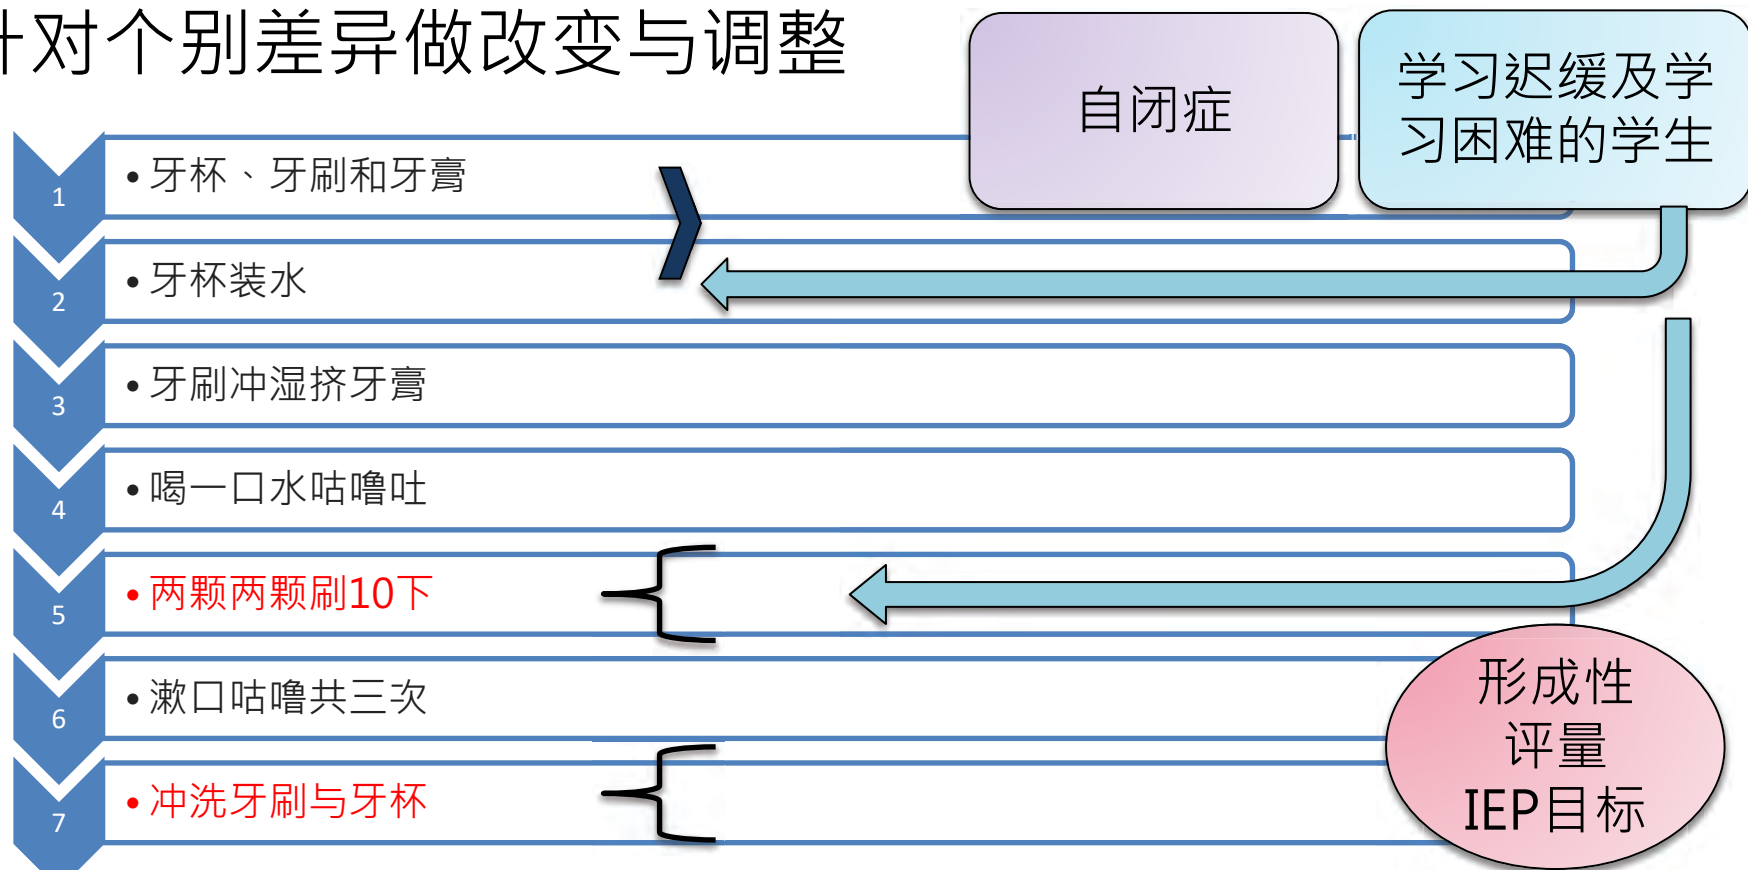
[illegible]对个别差异做改变与调整

自闭症

学习迟缓及学习困难的学生

1
• 牙杯、牙刷和牙膏

2
• 牙杯装水

3
• 牙刷冲湿挤牙膏

4
• 喝一口水咕噜吐

5
• 两颗两颗刷10下

6
• 漱口咕噜共三次

7
• 冲洗牙刷与牙杯

形成性评量 IEP目标